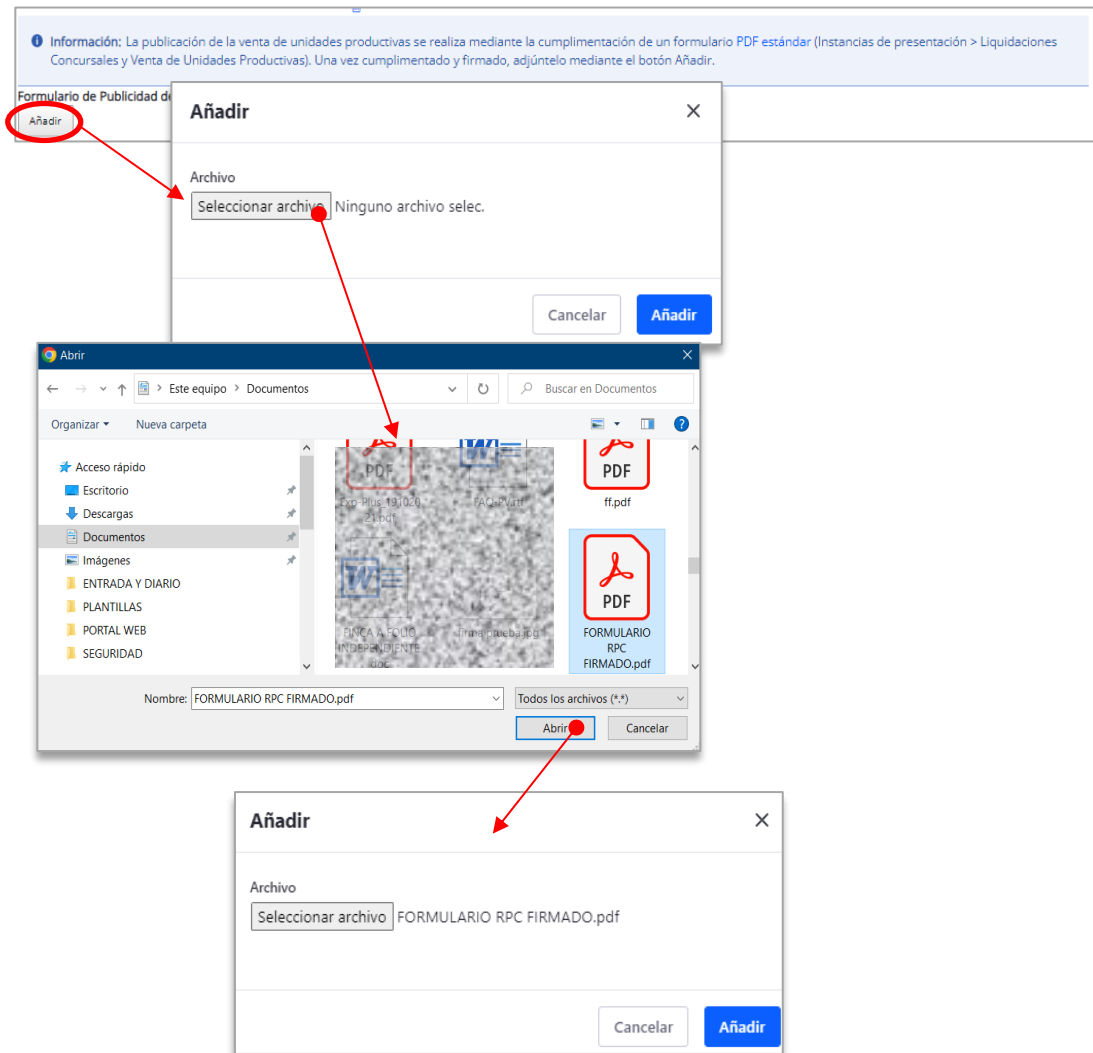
Información: La publicación de la venta de unidades productivas se realiza mediante la cumplimentación de un formulario PDF estándar (Instancias de presentación > Liquidaciones Concursales y Venta de Unidades Productivas). Una vez cumplimentado y firmado, adjúntelo mediante el botón Añadir.

Formulario de Publicidad de

Añadir

Añadir

Archivo

Seleccionar archivo Ninguno archivo selec.

Cancelar

Añadir

Abrir

Este equipo > Documentos

Buscar en Documentos

Organizar

Nueva carpeta

Acceso rápido

Escritorio

Descargas

Documentos

Imágenes

ENTRADA Y DIARIO

PLANTILLAS

PORTAL WEB

SEGURIDAD

PDF

Exp_Plus_191020 21.pdf

FAQ-PV.rtf

PDF

ff.pdf

FINCA A FOLIO INDEPENDIENTE doc

firmaprueba.jpg

PDF

FORMULARIO RPC FIRMADO.pdf

Nombre: FORMULARIO RPC FIRMADO.pdf

Todos los archivos (*.*)

Abrir

Cancelar

Añadir

Archivo

Seleccionar archivo FORMULARIO RPC FIRMADO.pdf

Cancelar

Añadir